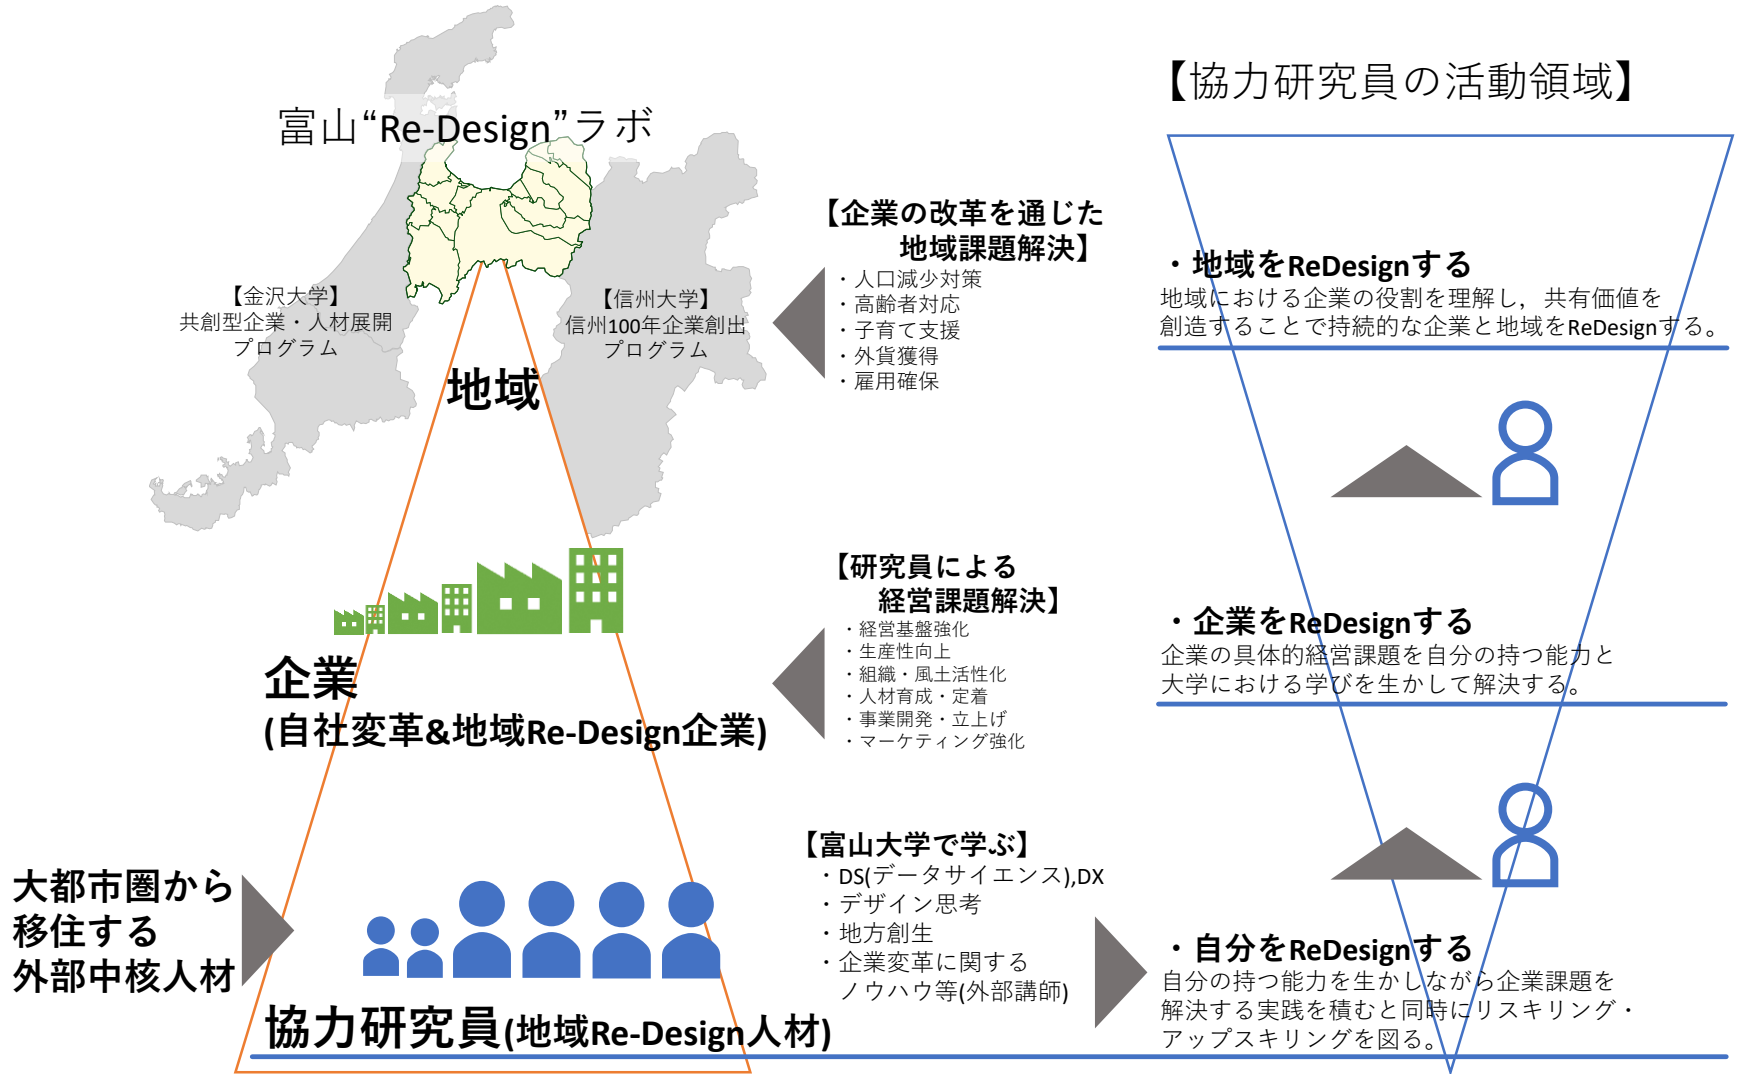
富山“Re-Design”ラボ

【金沢大学】
共創型企業・人材展開プログラム

【信州大学】
信州100年企業創出プログラム

地域

企業
(自社変革&地域Re-Design企業)

大都市圏から
移住する
外部中核人材

協力研究員(地域Re-Design人材)

【企業の改革を通じた
地域課題解決】
・人口減少対策
・高齢者対応
・子育て支援
・外貨獲得
・雇用確保

【研究員による
経営課題解決】
・経営基盤強化
・生産性向上
・組織・風土活性化
・人材育成・定着
・事業開発・立上げ
・マーケティング強化

【富山大学で学ぶ】
・DS(データサイエンス),DX
・デザイン思考
・地方創生
・企業変革に関する
ノウハウ等(外部講師)

【協力研究員の活動領域】

・地域をReDesignする
地域における企業の役割を理解し，共有価値を創造することで持続的な企業と地域をReDesignする。

・企業をReDesignする
企業の具体的経営課題を自分の持つ能力と大学における学びを生かして解決する。

・自分をReDesignする
自分の持つ能力を生かしながら企業課題を解決する実践を積むと同時にリスキリング・アップスキリングを図る。